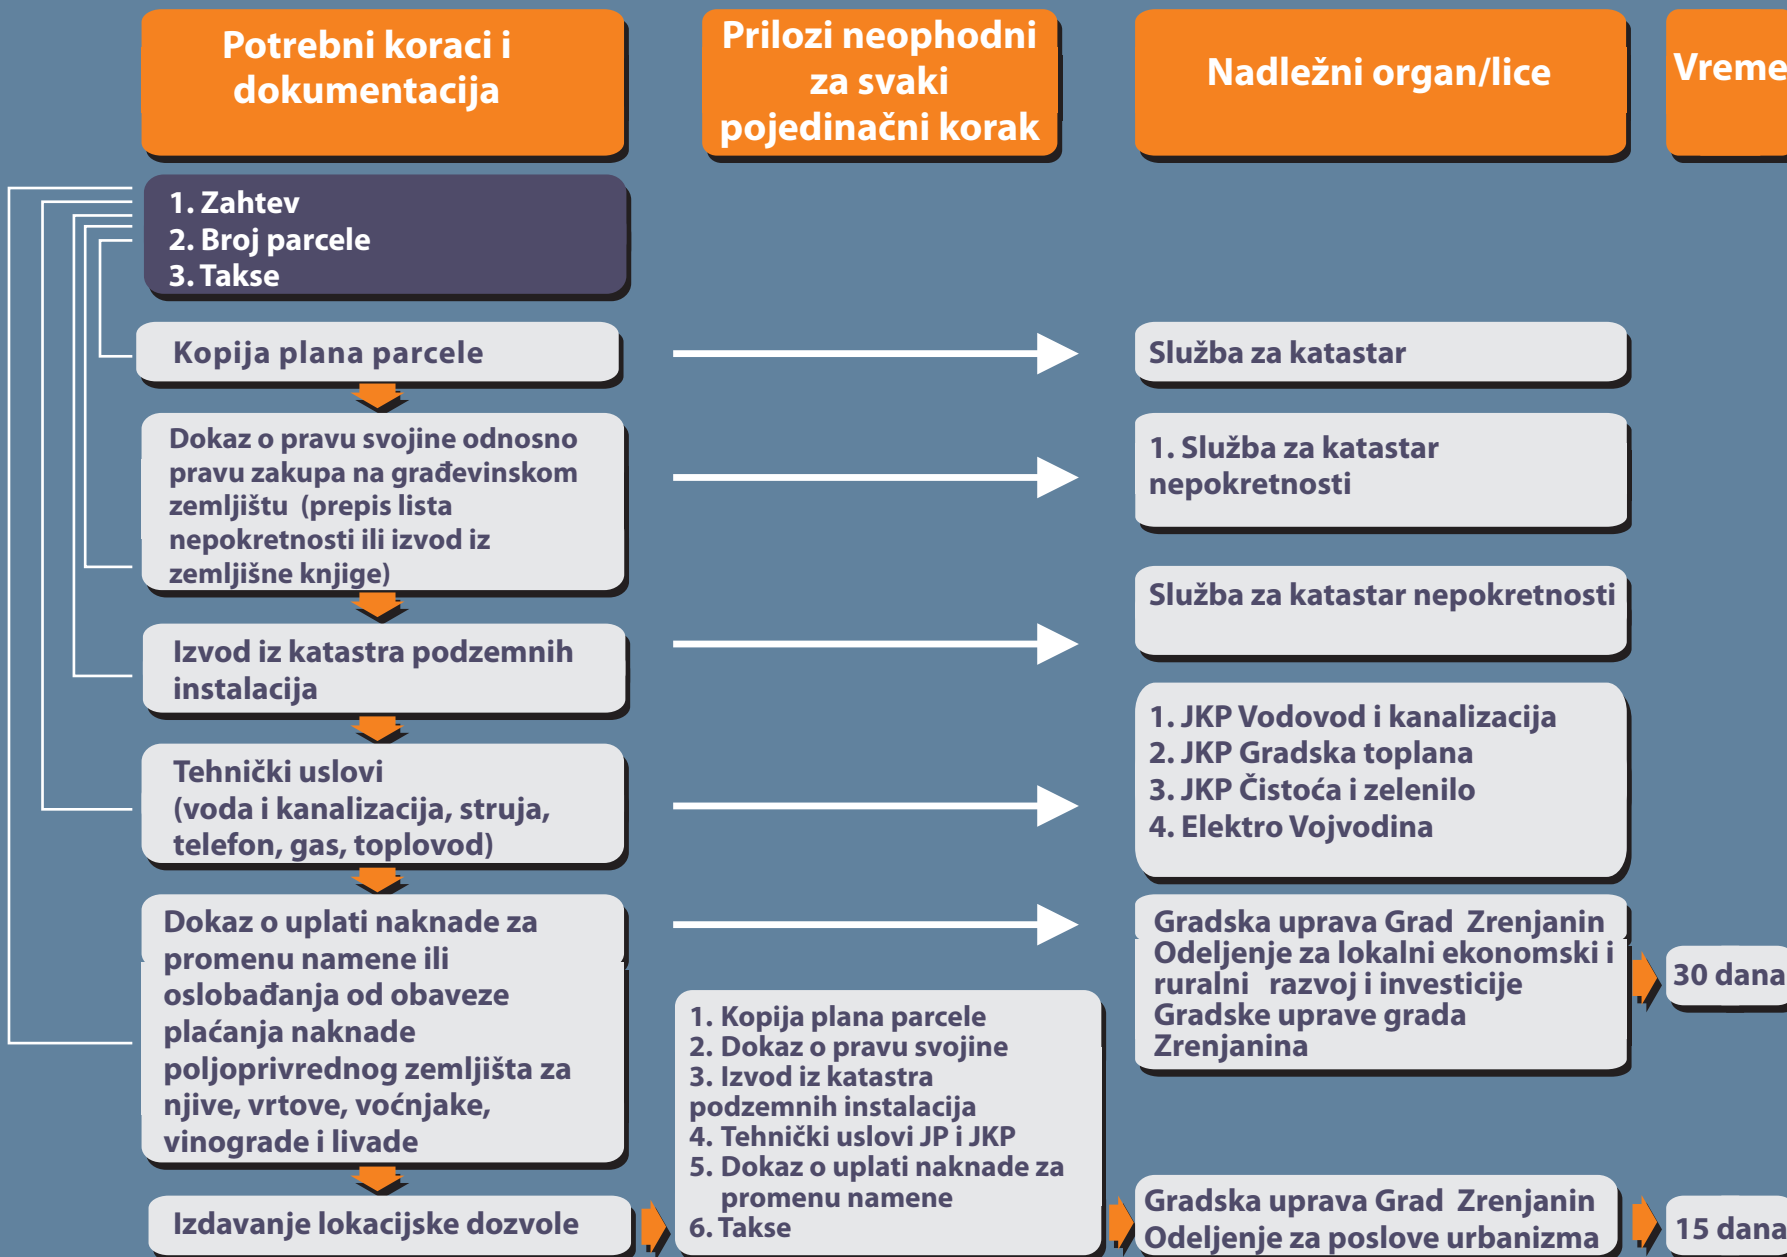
Potrebni koraci i dokumentacija

Prilozi neophodni za svaki pojedinačni korak

Nadležni organ/lice

Vreme

1. Zahtev
2. Broj parcele
3. Takse

Kopija plana parcele

Služba za katastar

Dokaz o pravu svojine odnosno pravu zakupa na građevinskom zemljištu (prepis lista nepokretnosti ili izvod iz zemljišne knjige)

1. Služba za katastar nepokretnosti

Služba za katastar nepokretnosti

Izvod iz katastra podzemnih instalacija

Tehnički uslovi (voda i kanalizacija, struja, telefon, gas, toplovod)

1. JKP Vodovod i kanalizacija
2. JKP Gradska toplana
3. JKP Čistoća i zelenilo
4. Elektro Vojvodina

Dokaz o uplati naknade za promenu namene ili oslobađanja od obaveze plaćanja naknade poljoprivrednog zemljišta za njive, vrtove, voćnjake, vinograde i livade

Gradska uprava Grad Zrenjanin Odeljenje za lokalni ekonomski i ruralni razvoj i investicije Gradske uprave grada Zrenjanina

30 dana

1. Kopija plana parcele
2. Dokaz o pravu svojine
3. Izvod iz katastra podzemnih instalacija
4. Tehnički uslovi JP i JKP
5. Dokaz o uplati naknade za promenu namene
6. Takse

Izdavanje lokacijske dozvole

Gradska uprava Grad Zrenjanin Odeljenje za poslove urbanizma

15 dana